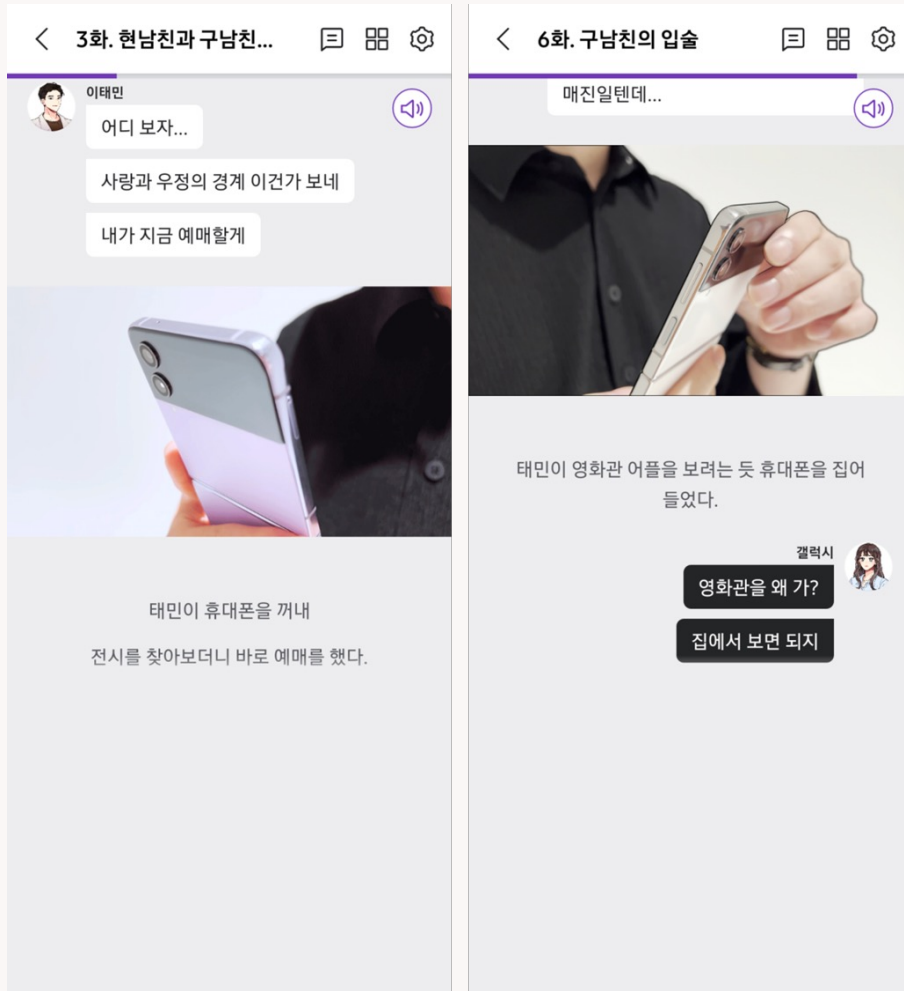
3화. 현남친과 구남친...

이태민

어디 보자...

사랑과 우정의 경계 이건가 보네

내가 지금 예매할게

태민이 휴대폰을 꺼내

전시를 찾아보더니 바로 예매를 했다.

6화. 구남친의 입술

매진일텐데...

태민이 영화관 어플을 보려는 듯 휴대폰을 집어 들었다.

갤럭시

영화관을 왜 가?

집에서 보면 되지